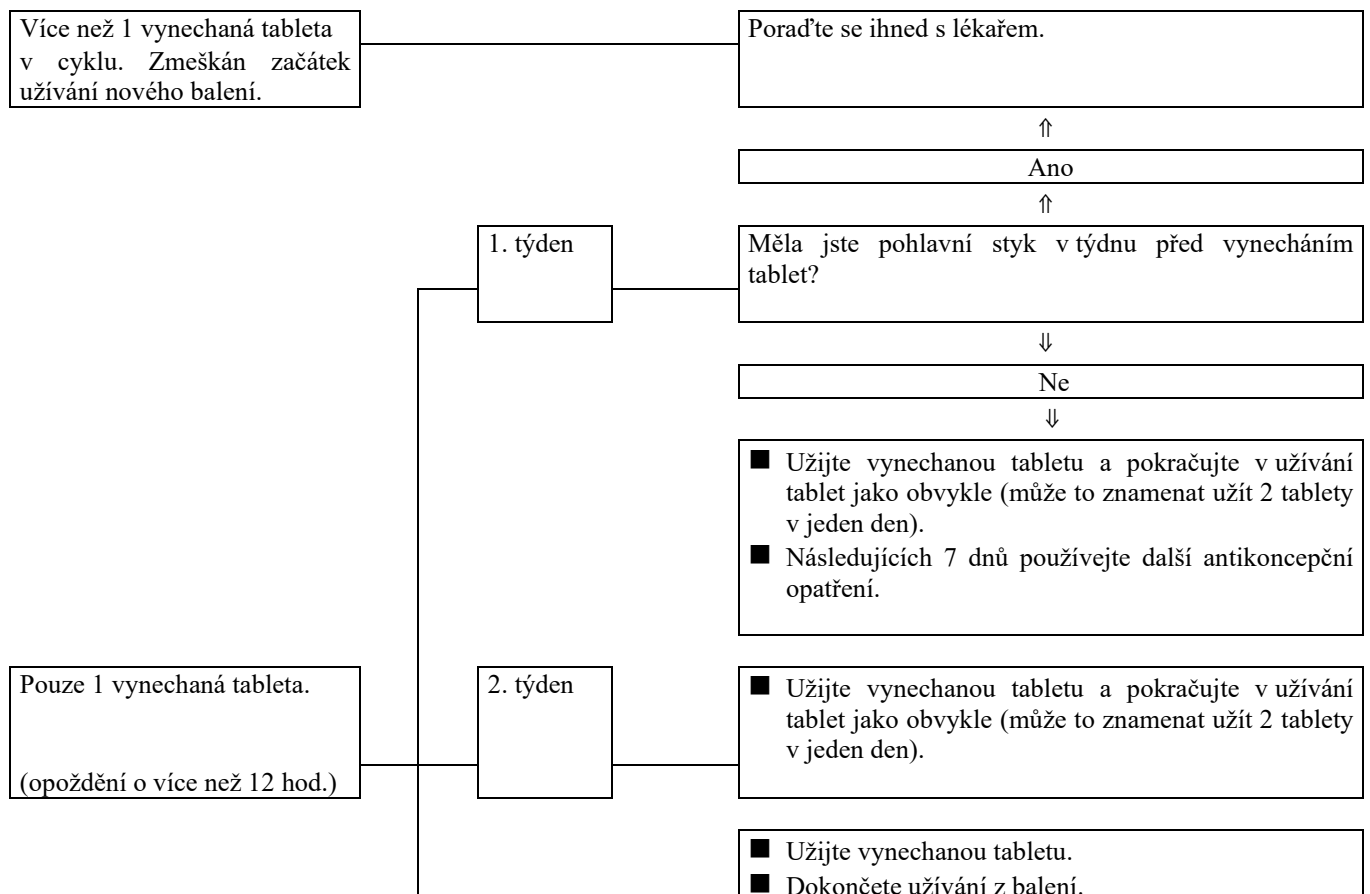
Více než 1 vynechaná tableta v cyklu. Zmeškán začátek užívání nového balení.

Poraďte se ihned s lékařem.

⇑

Ano

⇑

1. týden

Měla jste pohlavní styk v týdnu před vynecháním tablet?

⇓

Ne

⇓

■ Užijte vynechanou tabletu a pokračujte v užívání tablet jako obvykle (může to znamenat užít 2 tablety v jeden den).
■ Následujících 7 dnů používejte další antikoncepční opatření.

Pouze 1 vynechaná tableta.

(opoždění o více než 12 hod.)

2. týden

■ Užijte vynechanou tabletu a pokračujte v užívání tablet jako obvykle (může to znamenat užít 2 tablety v jeden den).

■ Užijte vynechanou tabletu.
■ Dokončete užívání z balení.